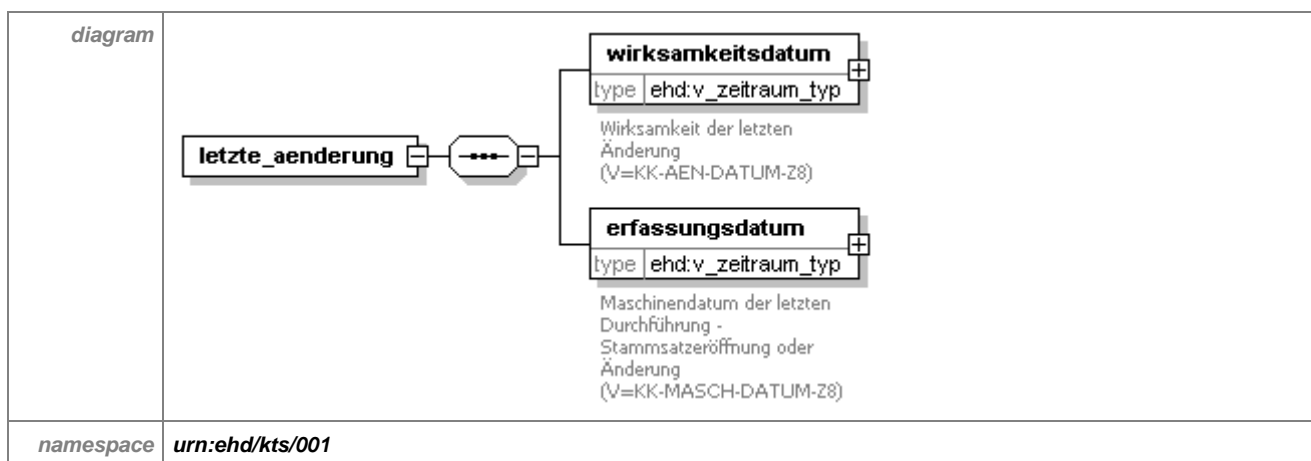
diagram

letzte_aenderung

wirksamkeitsdatum
type ehd:v_zeitraum_typ
Wirksamkeit der letzten Änderung (V=KK-AEN-DATUM-Z8)

erfassungsdatum
type ehd:v_zeitraum_typ
Maschinendatum der letzten Durchführung - Stammsatzeröffnung oder Änderung (V=KK-MASCH-DATUM-Z8)

namespace urn:ehd/kts/001